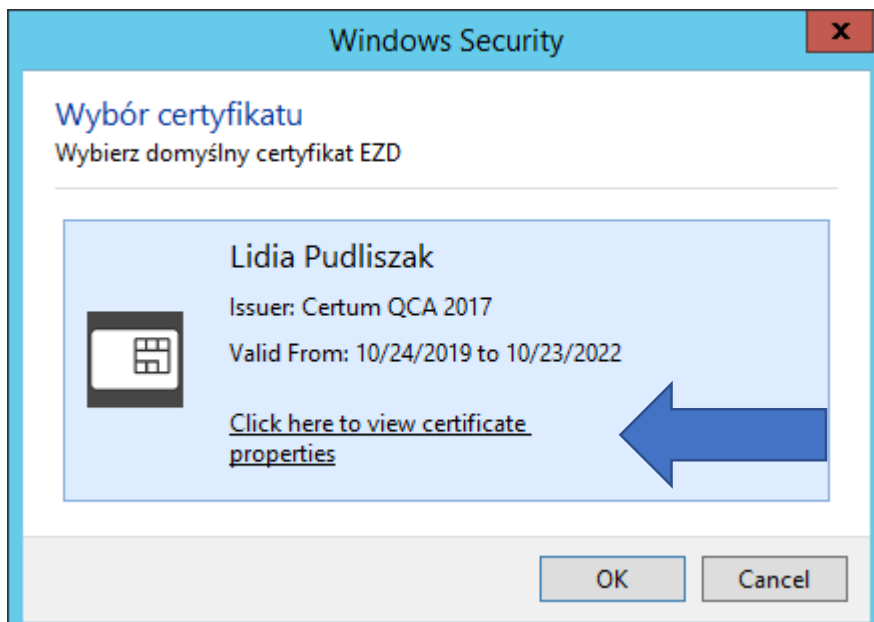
Windows Security

x

Wybór certyfikatu

Wybierz domyślny certyfikat EZD

Lidia Pudliszak

Issuer: Certum QCA 2017

Valid From: 10/24/2019 to 10/23/2022

Click here to view certificate properties

OK

Cancel